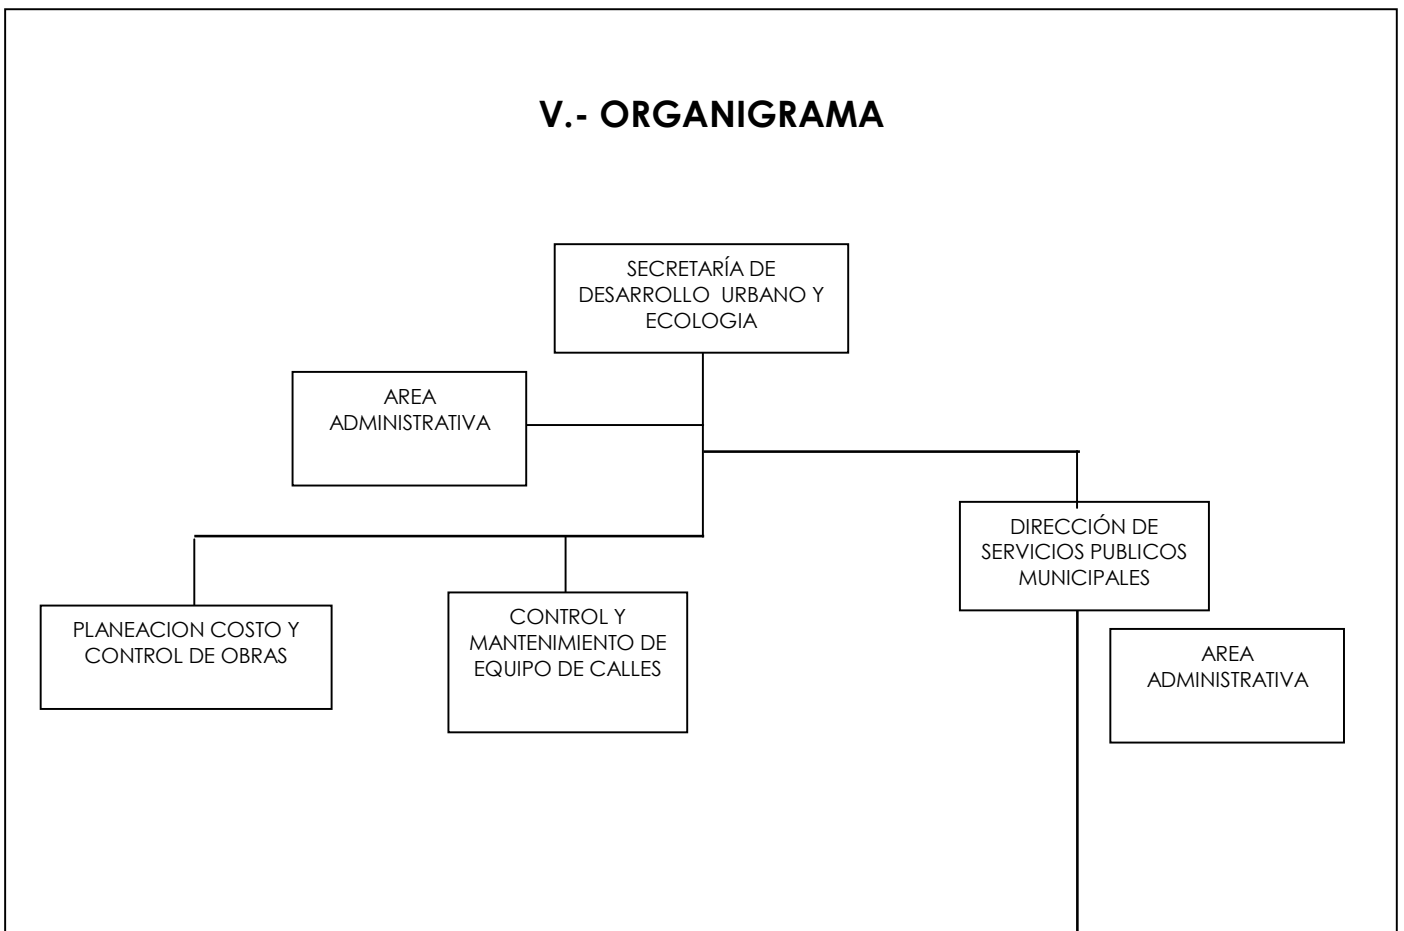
V.- ORGANIGRAMA

SECRETARÍA DE DESARROLLO URBANO Y ECOLOGIA

AREA ADMINISTRATIVA

DIRECCIÓN DE SERVICIOS PUBLICOS MUNICIPALES

PLANEACION COSTO Y CONTROL DE OBRAS

CONTROL Y MANTENIMIENTO DE EQUIPO DE CALLES

AREA ADMINISTRATIVA